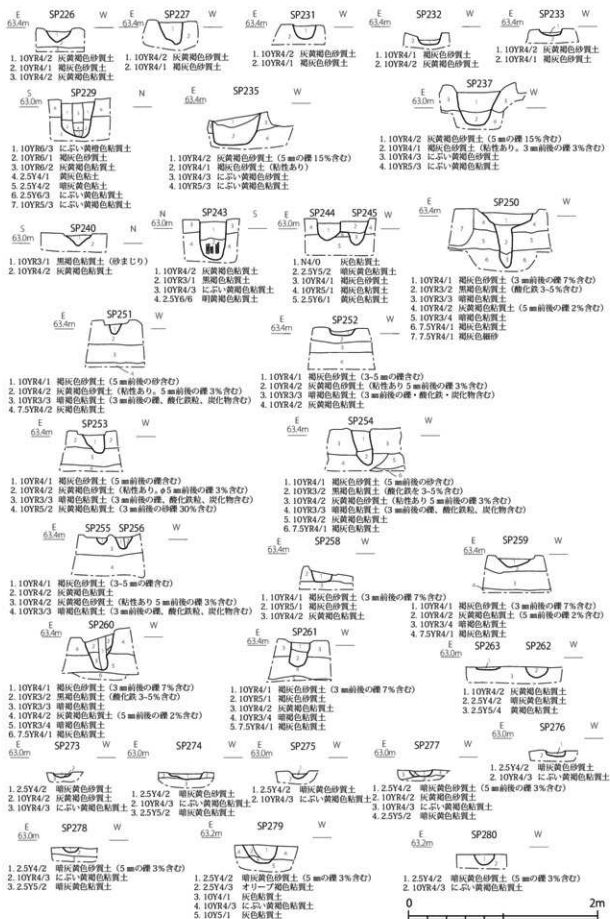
E 63.4m SP226 W
1. 10YR4/2 灰黄褐色砂質土
2. 10YR4/1 褐灰色砂質土
3. 10YR4/2 灰黄褐色砂質土

E 63.4m SP227 W
1. 10YR4/2 灰黄褐色砂質土
2. 10YR4/1 褐灰色砂質土

E 63.4m SP231 W
1. 10YR4/2 灰黄褐色砂質土
2. 10YR4/1 褐灰色砂質土

E 63.4m SP232 W
1. 10YR4/1 褐灰色砂質土
2. 10YR4/2 灰黄褐色砂質土

E 63.4m SP233 W
1. 10YR4/2 灰黄褐色砂質土
2. 10YR4/1 褐灰色砂質土

S 63.0m SP229 N
1. 10YR6/3 にぶい黄橙色粘質土
2. 10YR6/1 褐灰色砂質土
3. 10YR6/2 灰黄褐色粘質土
4. 2.5Y4/1 黄灰色粘土
5. 2.5Y4/2 暗灰黄色粘質土
6. 2.5Y6/3 にぶい黄色粘質土
7. 10YR5/3 にぶい黄褐色粘質土

E SP235 W
1. 10YR4/2 灰黄褐色砂質土 (5㎜の礫15%含む)
2. 10YR4/1 褐灰色砂質土 (粘性あり)
3. 10YR4/3 にぶい黄褐色砂質土
4. 10YR5/3 にぶい黄褐色粘質土

E 63.0m SP237 W
1. 10YR4/2 灰黄褐色砂質土 (5㎜の礫15%含む)
2. 10YR4/1 褐灰色砂質土 (粘性あり。3㎜前後の礫3%含む)
3. 10YR4/3 にぶい黄褐色砂質土
4. 10YR5/3 にぶい黄褐色粘質土

S 63.0m SP240 N
1. 10YR3/1 黒褐色粘質土 (砂まじり)

N 63.0m SP243 S
1. 10YR4/2 灰黄褐色粘質土
2. 10YR3/1 黒褐色粘質土
3. 10YR4/3 にぶい黄褐色粘質土
4. 2.5Y6/6 明黄褐色粘質土

E 63.0m SP244 SP245 W
1. N4/0 灰色粘質土
2. 2.5Y5/2 暗灰黄色粘質土
3. 10YR4/1 褐灰色粘質土
4. 10YR5/1 褐灰色粘質土
5. 2.5Y6/1 黄灰色粘質土

E 63.4m SP250 W
1. 10YR4/1 褐灰色砂質土 (3㎜前後の礫7%含む)
2. 10YR3/2 黒褐色粘質土 (酸化鉄3-5%含む)
3. 10YR3/3 暗褐色粘質土
4. 10YR4/2 灰黄褐色粘質土 (5㎜前後の礫2%含む)
5. 10YR3/4 暗褐色粘質土
6. 7.5YR4/1 褐灰色粘質土
7. 7.5YR4/1 褐灰色細砂

E 63.4m SP251 W
1. 10YR4/1 褐灰色砂質土 (5㎜前後の砂含む)
2. 10YR4/2 灰黄褐色砂質土 (粘性あり 5㎜前後の礫3%含む)
3. 10YR4/2 灰黄褐色粘質土 (3㎜前後の礫、酸化鉄粒、炭化物含む)
4. 7.5YR4/2 灰褐色粘質土

E 63.4m SP252 W
1. 10YR4/1 褐灰色砂質土 (3-5㎜の礫含む)
2. 10YR4/2 灰黄褐色砂質土 (粘性あり 5㎜前後の礫3%含む)
3. 10YR3/3 暗褐色粘質土 (3㎜前後の礫・酸化鉄・炭化物含む)
4. 10YR4/2 灰黄褐色粘質土

E 63.4m SP253 W
1. 10YR4/1 褐灰色砂質土 (5㎜前後の礫含む)
2. 10YR4/2 灰黄褐色砂質土 (粘性あり、φ5㎜前後の礫3%含む)
3. 10YR3/3 暗褐色粘質土 (3㎜前後の礫、酸化鉄粒、炭化物含む)
4. 10YR5/2 灰黄褐色粘質土 (3㎜前後の礫30%含む)

E 63.4m SP254 W
1. 10YR4/1 褐灰色砂質土 (5㎜前後の砂含む)
2. 10YR3/2 黒褐色粘質土 (酸化鉄を3-5%含む)
3. 10YR4/2 灰黄褐色砂質土 (粘性あり 5㎜前後の礫3%含む)
4. 10YR3/3 暗褐色粘質土 (3㎜前後の礫、酸化鉄粒、炭化物含む)
5. 10YR4/2 灰黄褐色粘質土
6. 7.5YR4/1 褐灰色粘質土

E 63.4m SP255 SP256 W
1. 10YR4/1 褐灰色砂質土 (3-5㎜の礫含む)
2. 10YR4/2 灰黄褐色粘質土
3. 10YR4/2 灰黄褐色砂質土 (粘性あり 5㎜前後の礫3%含む)
4. 10YR3/3 暗褐色粘質土 (3㎜前後の礫、酸化鉄粒、炭化物含む)

E 63.4m SP258 W
1. 10YR4/1 褐灰色砂質土 (3㎜前後の礫7%含む)
2. 10YR5/1 褐灰色砂質土
3. 10YR4/2 灰黄褐色粘質土

E 63.4m SP259 W
1. 10YR4/1 褐灰色砂質土 (3㎜前後の礫7%含む)
2. 10YR4/2 灰黄褐色粘質土 (5㎜前後の礫2%含む)
3. 10YR3/4 暗褐色粘質土
4. 7.5YR4/1 褐灰色粘質土

E 63.4m SP260 W
1. 10YR4/1 褐灰色砂質土 (3㎜前後の礫7%含む)
2. 10YR3/2 黒褐色粘質土 (酸化鉄3-5%含む)
3. 10YR3/3 暗褐色粘質土
4. 10YR4/2 灰黄褐色粘質土 (5㎜前後の礫2%含む)
5. 10YR3/4 暗褐色粘質土
6. 7.5YR4/1 褐灰色粘質土

E 63.4m SP261 W
1. 10YR4/1 褐灰色砂質土 (3㎜前後の礫7%含む)
2. 10YR5/1 褐灰色砂質土
3. 10YR4/2 灰黄褐色粘質土
4. 10YR3/4 暗褐色粘質土
5. 7.5YR4/1 褐灰色粘質土

E 63.0m SP263 SP262 W
1. 10YR4/2 灰黄褐色粘質土
2. 2.5Y4/2 暗灰黄色粘質土
3. 2.5Y5/4 黄褐色粘質土

E 63.0m SP276 W
1. 2.5Y4/2 暗灰黄色砂質土
2. 10YR4/3 にぶい黄褐色粘質土

E 63.0m SP273 W
1. 2.5Y4/2 暗灰黄色砂質土
2. 10YR4/2 灰黄褐色粘質土
3. 10YR4/3 にぶい黄褐色粘質土

E 63.0m SP274 W
1. 2.5Y4/2 暗灰黄色砂質土
2. 10YR4/3 にぶい黄褐色粘質土
3. 2.5Y5/2 暗灰黄色粘質土

E 63.0m SP275 W
1. 2.5Y4/2 暗灰黄色砂質土
2. 10YR4/3 にぶい黄褐色粘質土

E 63.0m SP277 W
1. 2.5Y4/2 暗灰黄色砂質土 (5㎜の礫3%含む)
2. 10YR4/2 灰黄褐色砂質土
3. 10YR4/3 にぶい黄褐色粘質土
4. 2.5Y5/2 暗灰黄色粘質土

E 63.0m SP278 W
1. 2.5Y4/2 暗灰黄色砂質土 (5㎜の礫3%含む)
2. 10YR4/3 にぶい黄褐色粘質土
3. 2.5Y5/2 暗灰黄色粘質土

E 63.2m SP279 W
1. 2.5Y4/2 暗灰黄色砂質土 (5㎜の礫3%含む)
2. 2.5Y4/3 オリーブ褐色粘質土
3. 10YR4/1 灰色粘質土
4. 10YR4/3 にぶい黄褐色粘質土
5. 10Y5/1 灰色粘質土

E 63.2m SP280 W
1. 2.5Y4/2 暗灰黄色砂質土 (5㎜の礫3%含む)
2. 10YR4/3 にぶい黄褐色粘質土

0 2m